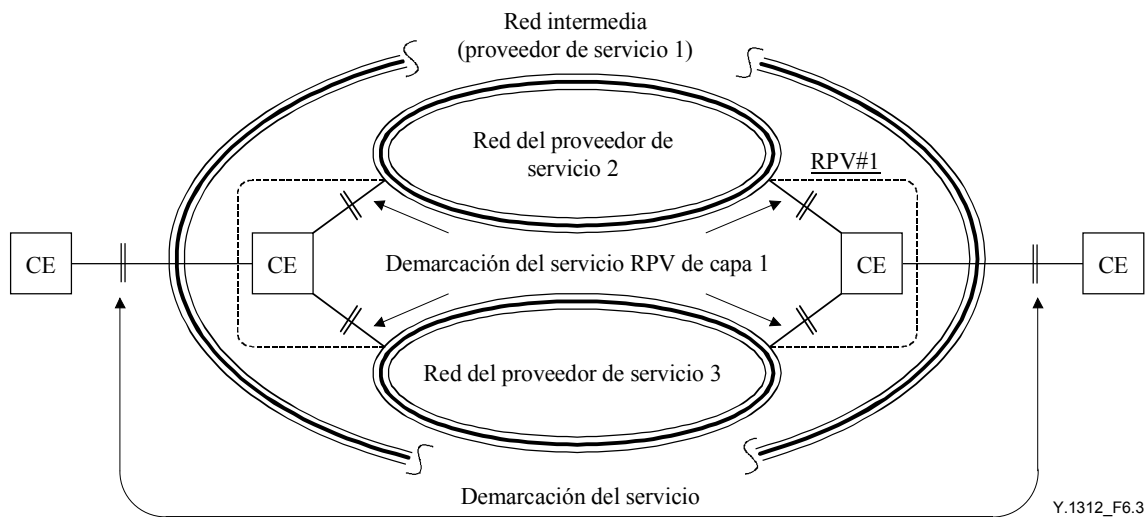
Red intermedia
(proveedor de servicio 1)

Red del proveedor de servicio 2

RPV#1

CE

CE

Demarcación del servicio RPV de capa 1

CE

CE

Red del proveedor de servicio 3

Demarcación del servicio

Y.1312_F6.3